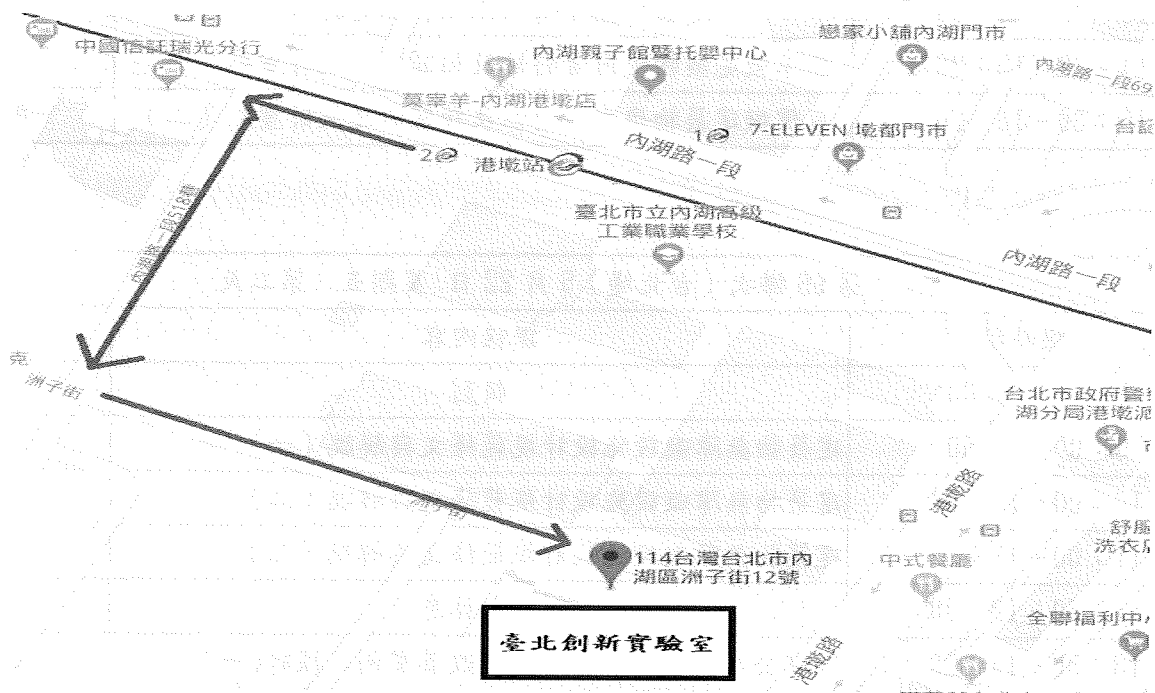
中國信託瑞光分行

內湖親子館暨托嬰中心

戀家小舖內湖門市

內湖路一段69

莫宰羊-內湖港墘店

1

7-ELEVEN 墘都門市

台

2

港墘站

內湖路一段

內湖路一段518巷

臺北市立內湖高級工業職業學校

內湖路一段

克

洲子街

台北市政府警

湖分局港墘派

港墘路

洲子街

舒

洗衣

中式餐廳

114台灣台北市內湖區洲子街12號

全聯福利中

臺北創新實驗室

港墘路